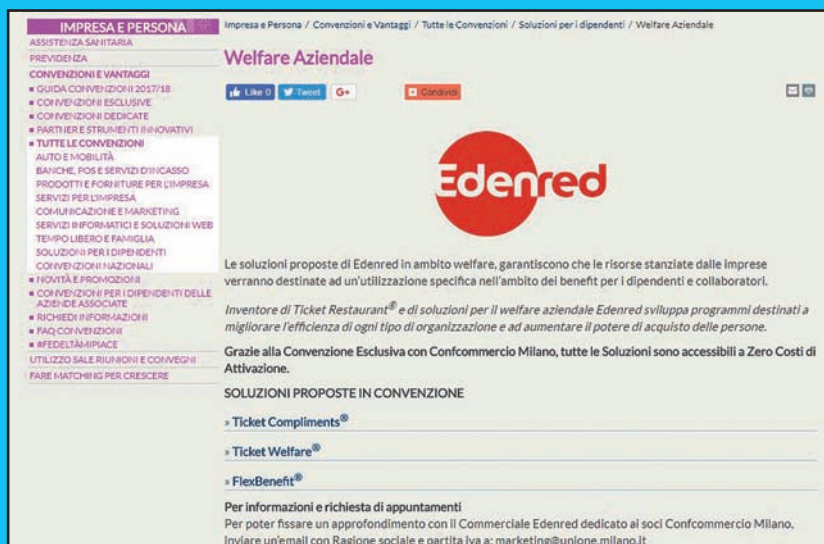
IMPRESA E PERSONA
ASSISTENZA SANITARIA
PREVIDENZA
CONVENZIONI E VANTAGGI
▪ GUIDA CONVENZIONI 2017/18
▪ CONVENZIONI ESCLUSIVE
▪ CONVENZIONI DEDICATE
▪ PARTNER E STRUMENTI INNOVATIVI
▪ TUTTE LE CONVENZIONI
AUTO E MOBILITÀ
BANCHE, POS E SERVIZI D'INCASSO
PRODOTTI E FORNITURE PER L'IMPRESA
SERVIZI PER L'IMPRESA
COMUNICAZIONE E MARKETING
SERVIZI INFORMATICI E SOLUZIONI WEB
TEMPO LIBERO E FAMIGLIA
SOLUZIONI PER I DIPENDENTI
CONVENZIONI NAZIONALI
▪ NOVITÀ E PROMOZIONI
▪ CONVENZIONI PER I DIPENDENTI DELLE AZIENDE ASSOCIATE
▪ RICHIEDI INFORMAZIONI
▪ FAQ CONVENZIONI
▪ #FEDELTÀMIPIACE
UTILIZZO SALE RIUNIONI E CONVEGNI
FARE MATCHING PER CRESCERE

Impresa e Persona / Convenzioni e Vantaggi / Tutte le Convenzioni / Soluzioni per i dipendenti / Welfare Aziendale

Welfare Aziendale

Like 0 Tweet G+ Condividi

Edenred

Le soluzioni proposte di Edenred in ambito welfare, garantiscono che le risorse stanziate dalle imprese verranno destinate ad un'utilizzazione specifica nell'ambito dei benefit per i dipendenti e collaboratori.

Inventore di Ticket Restaurant® e di soluzioni per il welfare aziendale Edenred sviluppa programmi destinati a migliorare l'efficienza di ogni tipo di organizzazione e ad aumentare il potere di acquisto delle persone.

Grazie alla Convenzione Esclusiva con Confcommercio Milano, tutte le Soluzioni sono accessibili a Zero Costi di Attivazione.

SOLUZIONI PROPOSTE IN CONVENZIONE

» Ticket Compliments®

» Ticket Welfare®

» FlexBenefit®

Per informazioni e richiesta di appuntamenti
Per poter fissare un approfondimento con il Commerciale Edenred dedicato ai soci Confcommercio Milano, inviare un'email con Ragione sociale e partita iva a: marketing@unione.milano.it